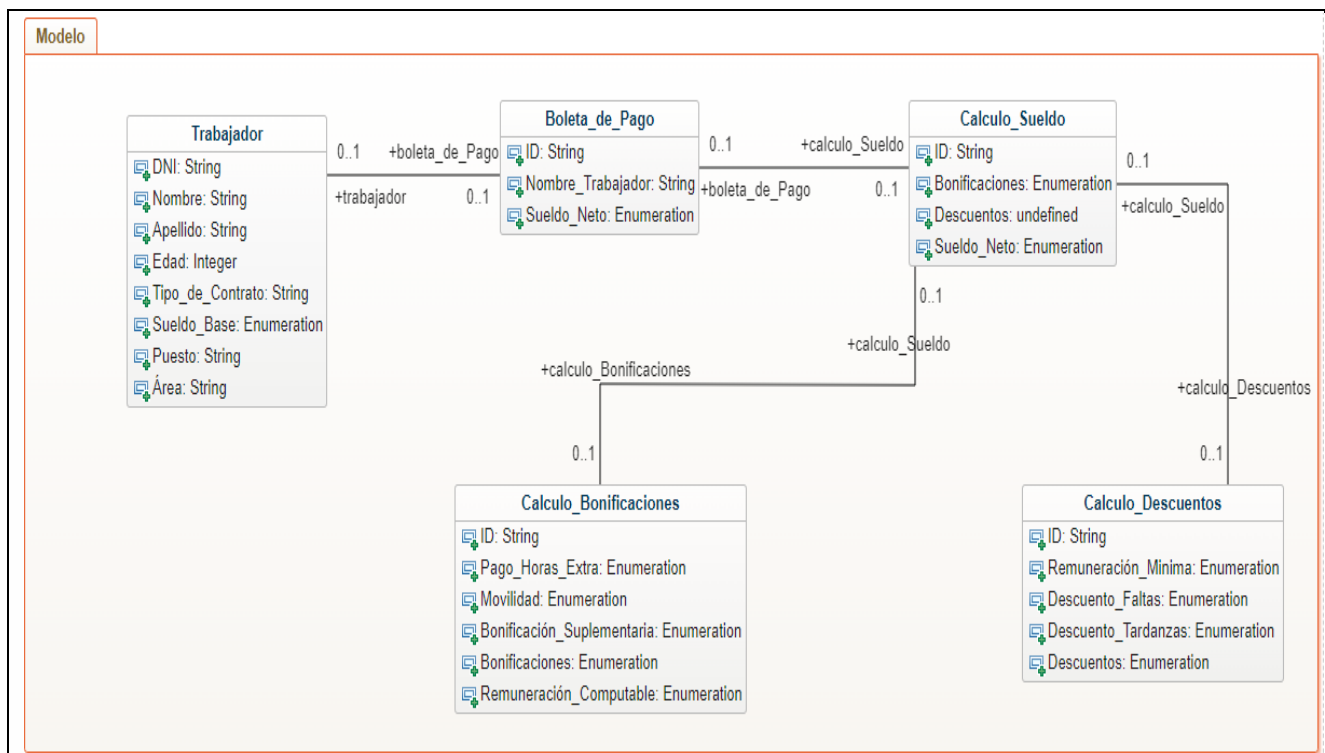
Modelo

Trabajador
DNI: String
Nombre: String
Apellido: String
Edad: Integer
Tipo_de_Contrato: String
Sueldo_Base: Enumeration
Puesto: String
Área: String

0..1 +boleta_de_Pago
+trabajador 0..1

Boleta_de_Pago
ID: String
Nombre_Trabajador: String
Sueldo_Neto: Enumeration

0..1 +calculo_Sueldo
+boleta_de_Pago 0..1

Calculo_Sueldo
ID: String
Bonificaciones: Enumeration
Descuentos: undefined
Sueldo_Neto: Enumeration

0..1
+calculo_Sueldo

0..1
+calculo_Sueldo

+calculo_Bonificaciones

+calculo_Descuentos

0..1

0..1

Calculo_Bonificaciones
ID: String
Pago_Horas_Extra: Enumeration
Movilidad: Enumeration
Bonificación_Suplementaria: Enumeration
Bonificaciones: Enumeration
Remuneración_Computable: Enumeration

Calculo_Descuentos
ID: String
Remuneración_Mínima: Enumeration
Descuento_Faltas: Enumeration
Descuento_Tardanzas: Enumeration
Descuentos: Enumeration